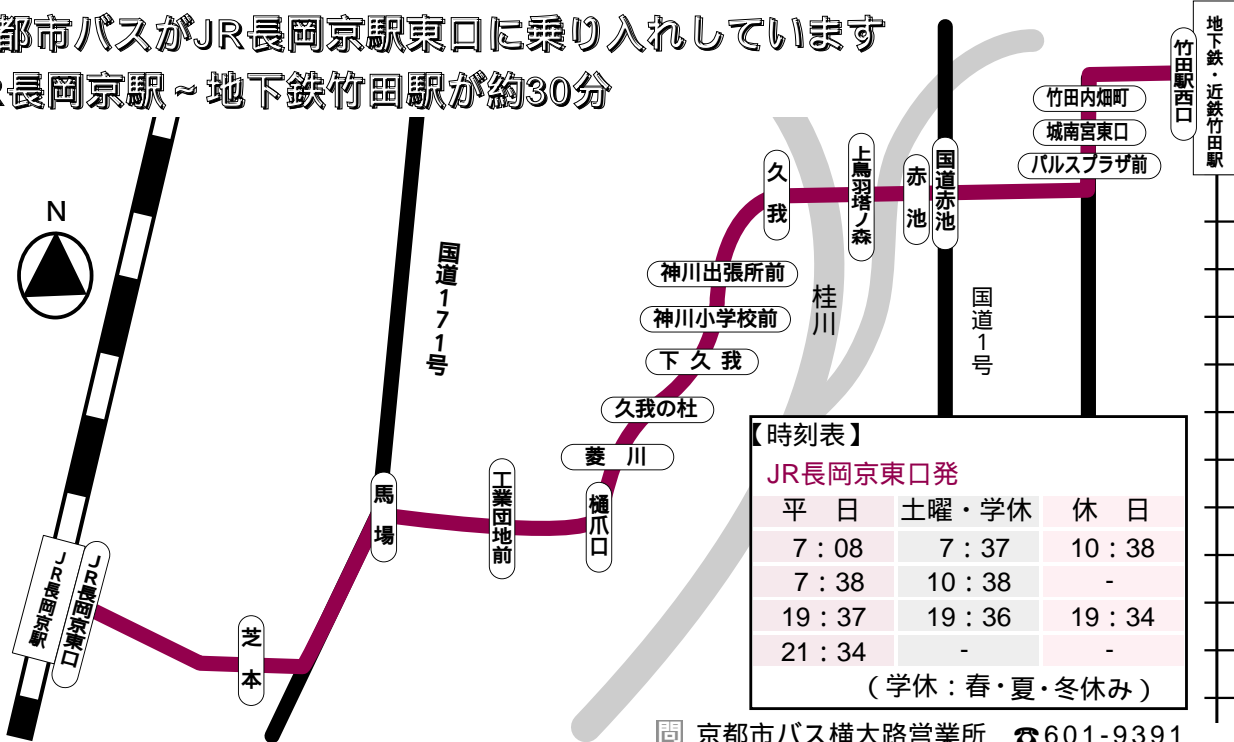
都市バスがJR長岡京駅東口に乗り入れしています
R長岡京駅～地下鉄竹田駅が約30分

N

国道171号

JR長岡京駅

JR長岡京東口

芝本

馬場

工業団地前

樋爪口

菱川

久我の杜

下久我

神川小学校前

神川出張所前

久我

上鳥羽塔ノ森

赤池

国道赤池

パルスプラザ前

城南宮東口

竹田内畑町

竹田駅西口

地下鉄・近鉄竹田駅

桂川

国道1号

【時刻表】
JR長岡京東口発

| 平　日 | 土曜・学休 | 休　日 |
|---|---|---|
| 7：08 | 7：37 | 10：38 |
| 7：38 | 10：38 | - |
| 19：37 | 19：36 | 19：34 |
| 21：34 | - | - |

（学休：春・夏・冬休み）

問 京都市バス横大路営業所 ☎601-9391